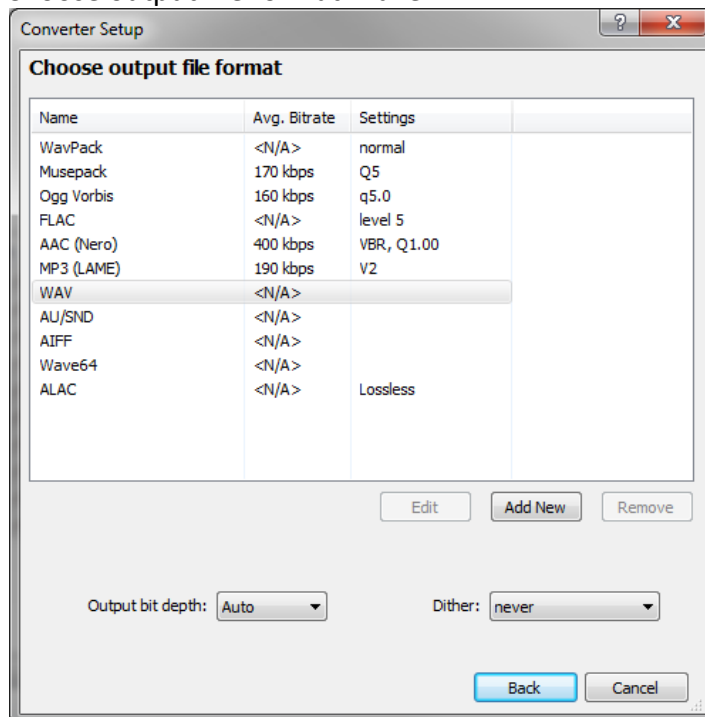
Converter Setup

?

X

Choose output file format

| Name | Avg. Bitrate | Settings |
|---|---|---|
| WavPack | <N/A> | normal |
| Musepack | 170 kbps | Q5 |
| Ogg Vorbis | 160 kbps | q5.0 |
| FLAC | <N/A> | level 5 |
| AAC (Nero) | 400 kbps | VBR, Q1.00 |
| MP3 (LAME) | 190 kbps | V2 |
| WAV | <N/A> | |
| AU/SND | <N/A> | |
| AIFF | <N/A> | |
| Wave64 | <N/A> | |
| ALAC | <N/A> | Lossless |

Edit
Add New
Remove

Output bit depth: Auto

Dither: never

Back
Cancel